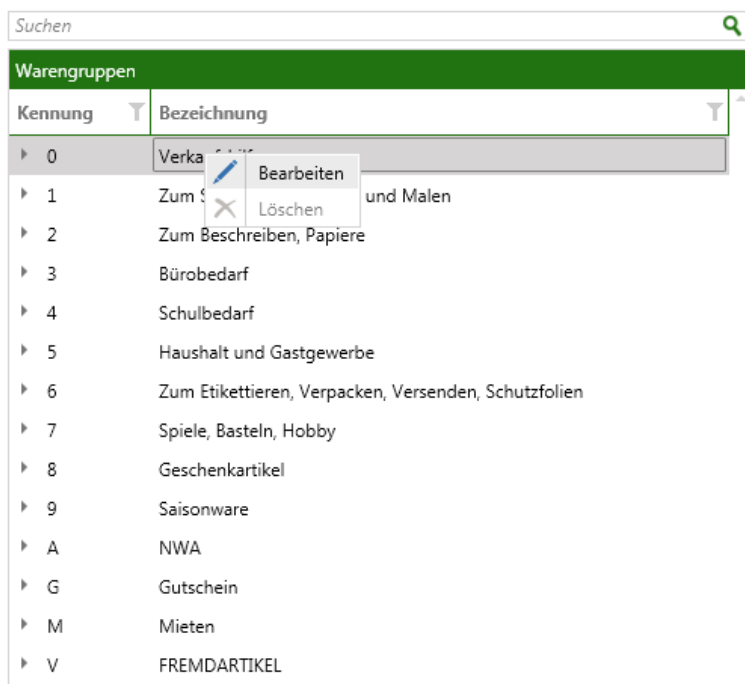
Suchen

Warengruppen

| Kennung | Bezeichnung |
|---|---|
| 0 | Verka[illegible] |
| 1 | Zum S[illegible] und Malen |
| 2 | Zum Beschreiben, Papiere |
| 3 | Bürobedarf |
| 4 | Schulbedarf |
| 5 | Haushalt und Gastgewerbe |
| 6 | Zum Etikettieren, Verpacken, Versenden, Schutzfolien |
| 7 | Spiele, Basteln, Hobby |
| 8 | Geschenkartikel |
| 9 | Saisonware |
| A | NWA |
| G | Gutschein |
| M | Mieten |
| V | FREMDARTIKEL |

Bearbeiten
Löschen